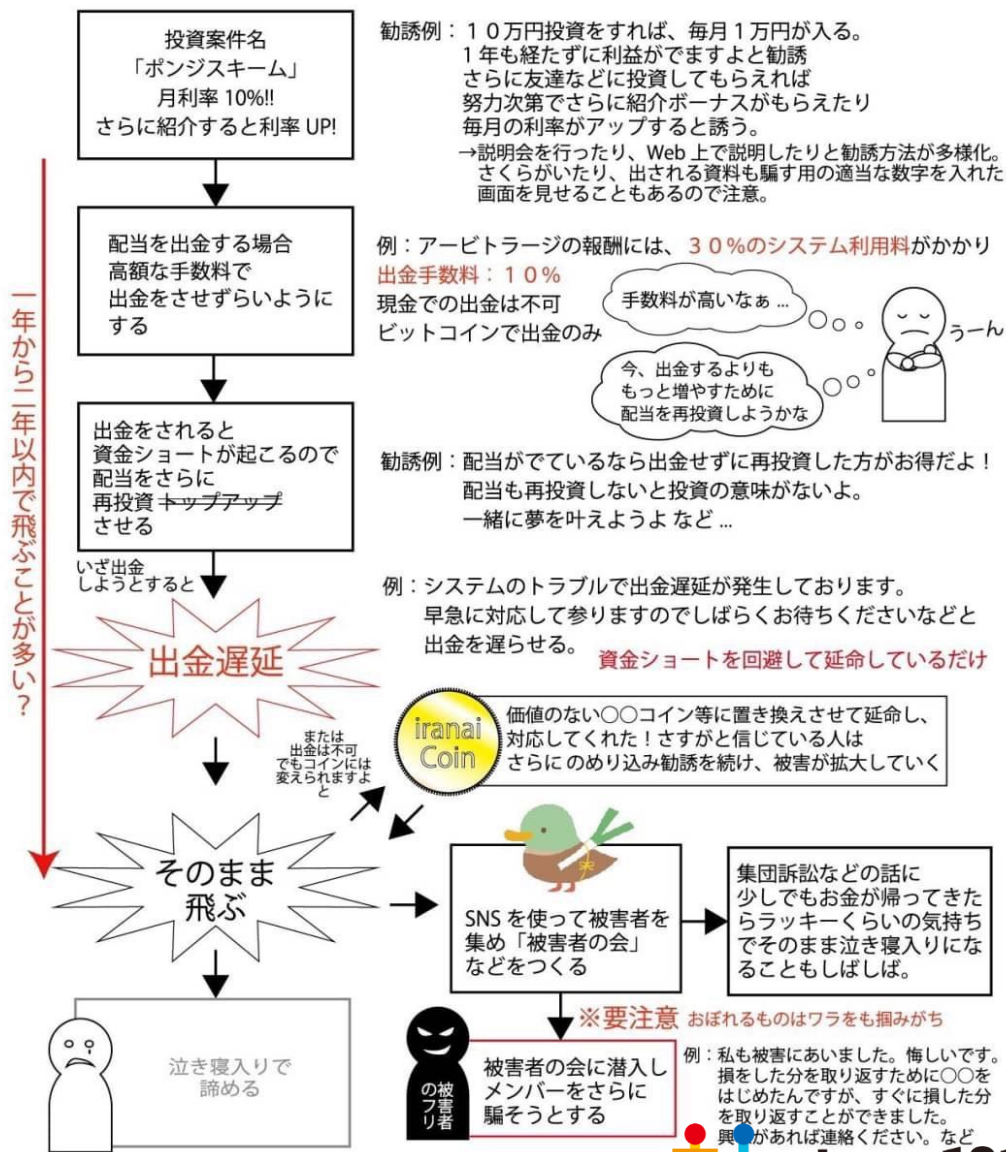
投資案件名
「ポンジスキーム」
月利率 10%!!
さらに紹介すると利率 UP!

勧誘例：１０万円投資をすれば、毎月１万円が入る。
１年も経たずに利益がでますよと勧誘
さらに友達などに投資してもらえれば
努力次第でさらに紹介ボーナスがもらえたり
毎月の利率がアップすると誘う。
→説明会を行ったり、Web 上で説明したりと勧誘方法が多様化。
さくらがいたり、出される資料も騙す用の適当な数字を入れた
画面を見せることもあるので注意。

一年から二年以内で飛ぶことが多い？

配当を出金する場合
高額な手数料で
出金をさせずらいように
する

例：アービトラージの報酬には、３０％のシステム利用料がかかり
出金手数料：１０％
現金での出金は不可
ビットコインで出金のみ

手数料が高いなぁ…

うーん

今、出金するよりも
もっと増やすために
配当を再投資しようかな

出金をされると
資金ショートが起こるので
配当をさらに
再投資 トップアップ
させる

勧誘例：配当がでているなら出金せずに再投資した方がお得だよ！
配当も再投資しないと投資の意味がないよ。
一緒に夢を叶えようよ など…

いざ出金
しようとすると

例：システムのトラブルで出金遅延が発生しております。
早急に対応して参りますのでしばらくお待ちくださいなどと
出金を遅らせる。

資金ショートを回避して延命しているだけ

出金遅延

iranai
Coin

価値のない○○コイン等に置き換えさせて延命し、
対応してくれた！さすがと信じている人は
さらにのめり込み勧誘を続け、被害が拡大していく

または
出金は不可
でもコインには
変えられますよ
と

そのまま
飛ぶ

SNS を使って被害者を
集め「被害者の会」
などをつくる

集団訴訟などの話に
少しでもお金が帰ってきた
らラッキーくらいの気持ち
でそのまま泣き寝入りにな
ることもしばしば。

※要注意 おぼれるものはワラをも掴みがち

泣き寝入りで
諦める

被害者のフリ

被害者の会に潜入し
メンバーをさらに
騙そうとする

例：私も被害にあいました。悔しいです。
損をした分を取り返すために○○を
はじめたんですが、すぐに損した分
を取り返すことができました。
興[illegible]があれば連絡ください。など